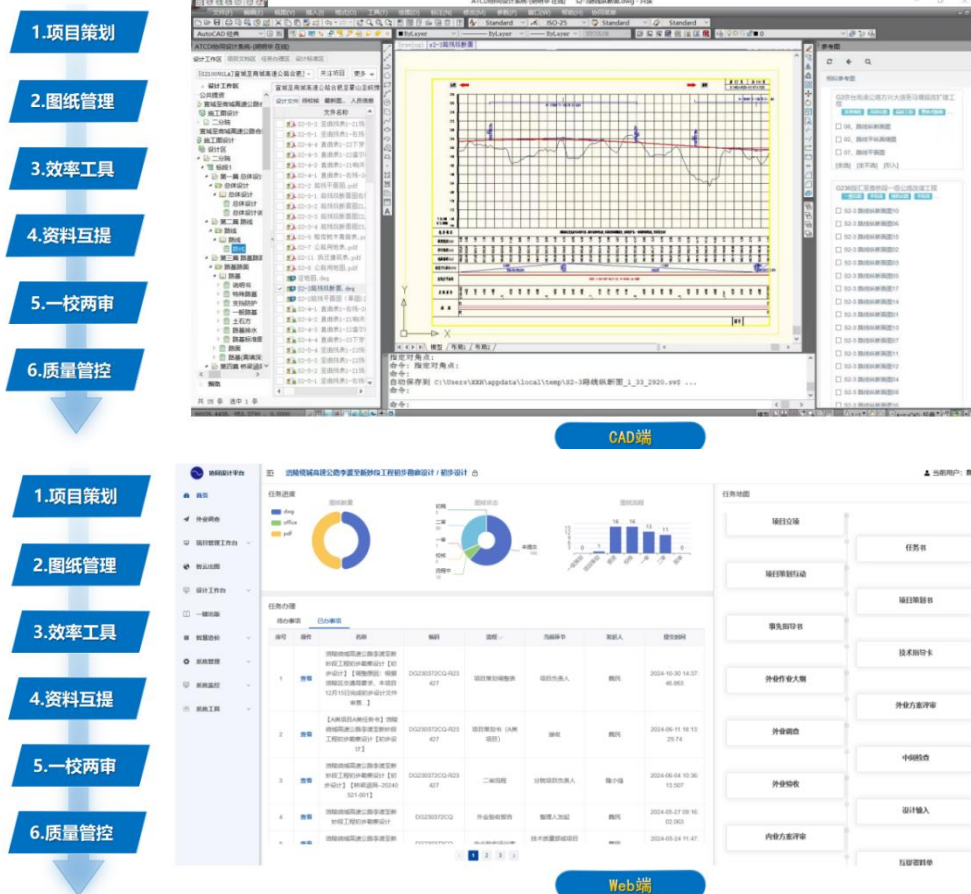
1.项目策划

2.图纸管理

3.效率工具

4.资料互提

5.一校两审

6.质量管控

AutoCAD 经典

Standard

ISO-25

Standard

Standard

ByLayer

ByLayer

ByLayer

模型

布局1

布局2

指定对角点:
命令: 指定对角点:
命令:
自动保存到 C:\Users\XXH\appdata\local\temp\S2-3路线纵断面_1_33_2920.sv$ ...
命令:

命令:

CAD端

协同设计平台

首页

外业调查

项目管理工作台

新云出图

设计工作台

一键出版

数据检校

系统管理

系统监控

系统工具

当前用户:

任务进度

dwg

office

pdf

任务办理

待办事项

已办事项

| 序号 | 操作 | 名称 | 编码 | 流程 | 当前环节 | 发起人 | 提交时间 |
|---|---|---|---|---|---|---|---|
| 1 | 查看 | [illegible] | DG230372CQ-R23427 | 项目策划编制表 | 项目负责人 | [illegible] | 2024-10-30 14:37:46.863 |
| 2 | 查看 | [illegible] | DG230372CQ-R23427 | 项目任务书 | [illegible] | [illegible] | 2024-06-11 18:13:29.74 |
| 3 | 查看 | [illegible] | DG230372CQ-R23427 | 二审流程 | 分管院领导负责人 | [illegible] | 2024-06-04 10:36:13.507 |
| 4 | 查看 | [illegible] | DG230372CQ | 外业验收报告 | 整理人员 | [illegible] | 2024-05-27 09:16:02.063 |

1 2 3

任务地图

项目立项

任务书

项目策划启动

项目策划书

事先指导书

技术指导卡

外业作业大纲

外业方案评审

外业调查

中间检查

外业验收

设计输入

内业方案评审

互提资料单

Web端